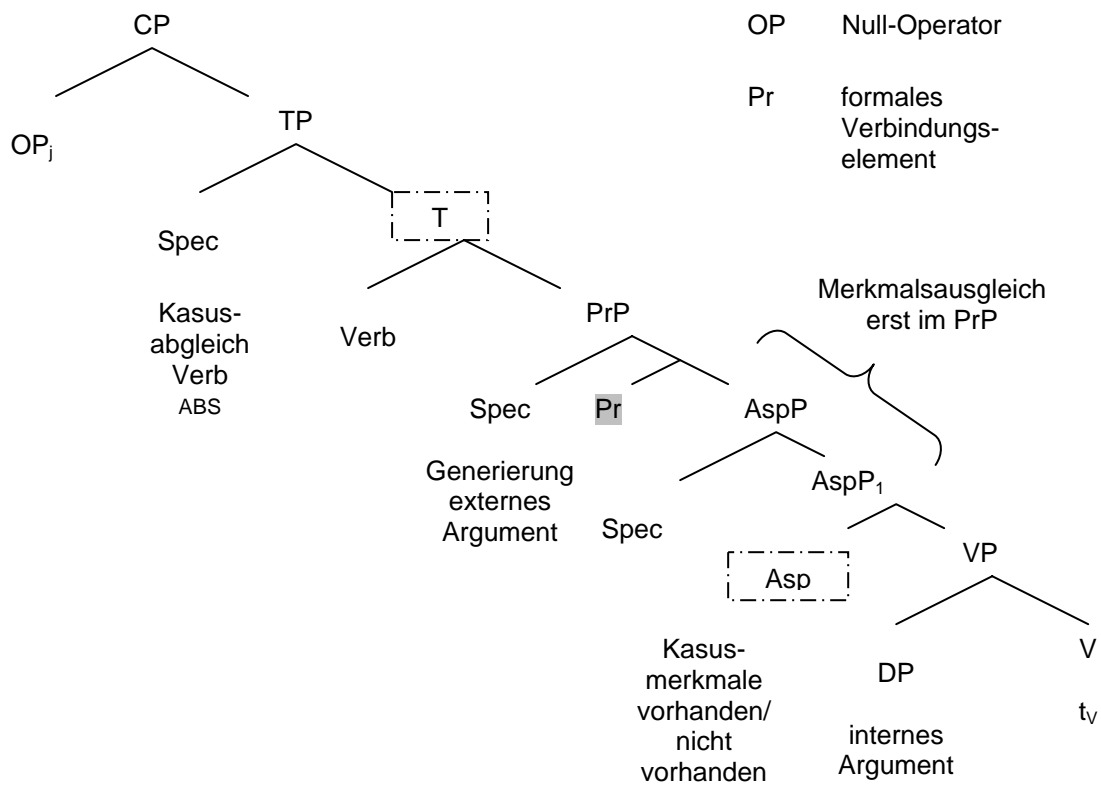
CP

OP Null-Operator

Pr formales Verbindungselement

$OP_j$

TP

Spec

T

Kasusabgleich Verb ABS

Verb

PrP

Merkmalsausgleich erst im PrP

Spec

Pr

AspP

Generierung externes Argument

Spec

$AspP_1$

Asp

VP

Kasusmerkmale vorhanden/ nicht vorhanden

DP

internes Argument

V

$t_V$